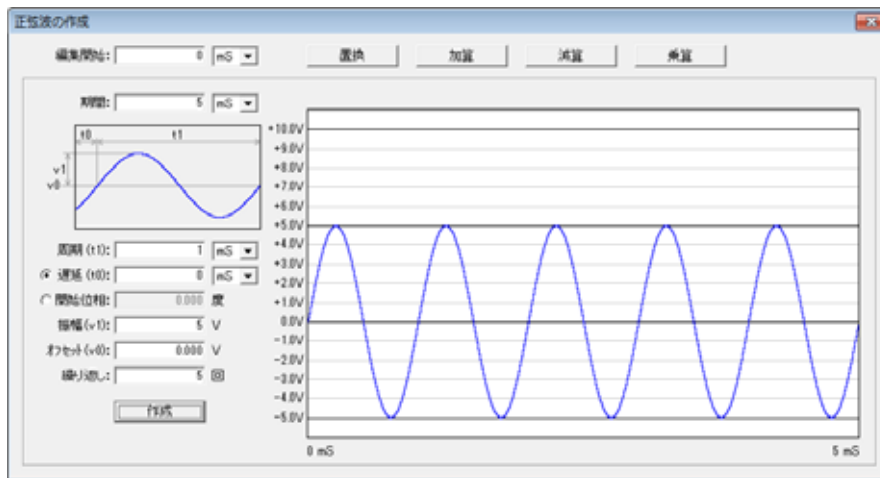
正弦波の作成

編集開始: 0 mS

置換 加算 減算 乗算

期間: 5 mS

t0 t1

v1

v0

周期 (t1): 1 mS

遅延 (t0): 0 mS

開始位相: 0.000 度

振幅 (v1): 5 V

オフセット (v0): 0.000 V

繰り返し: 5 回

作成

+10.0V
+9.0V
+8.0V
+7.0V
+6.0V
+5.0V
+4.0V
+3.0V
+2.0V
+1.0V
0.0V
-1.0V
-2.0V
-3.0V
-4.0V
-5.0V

0 mS

5 mS